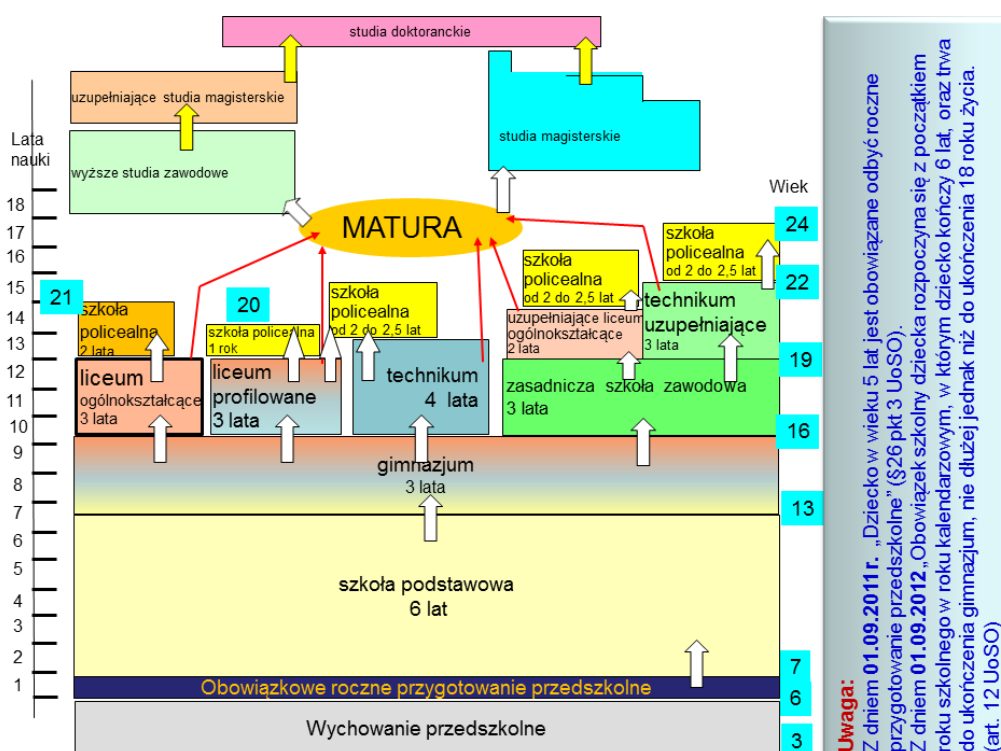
studia doktoranckie

uzupełniające studia magisterskie

studia magisterskie

Lata nauki

wyższe studia zawodowe

Wiek

18
17
16
15
14
13
12
11
10
9
8
7
6
5
4
3
2
1

MATURA

24

szkoła policealna od 2 do 2,5 lat

szkoła policealna od 2 do 2,5 lat

22

21

szkoła policealna 2 lata

20

szkoła policealna od 2 do 2,5 lat

technikum uzupełniające 3 lata

szkoła policealna 1 rok

uzupełniające liceum ogólnokształcące 2 lata

19

liceum ogólnokształcące 3 lata

liceum profilowane 3 lata

technikum 4 lata

zasadnicza szkoła zawodowa 3 lata

16

gimnazjum 3 lata

13

szkoła podstawowa 6 lat

7

Obowiązkowe roczne przygotowanie przedszkolne

6

Wychowanie przedszkolne

3

Uwaga:
Z dniem 01.09.2011r. „Dziecko w wieku 5 lat jest obowiązane odbyć roczne przygotowanie przedszkolne" (§26 pkt 3 UoSO).
Z dniem 01.09.2012 „Obowiązek szkolny dziecka rozpoczyna się z początkiem roku szkolnego w roku kalendarzowym, w którym dziecko kończy 6 lat, oraz trwa do ukończenia gimnazjum, nie dłużej jednak niż do ukończenia 18 roku życia. (art. 12 UoSO)